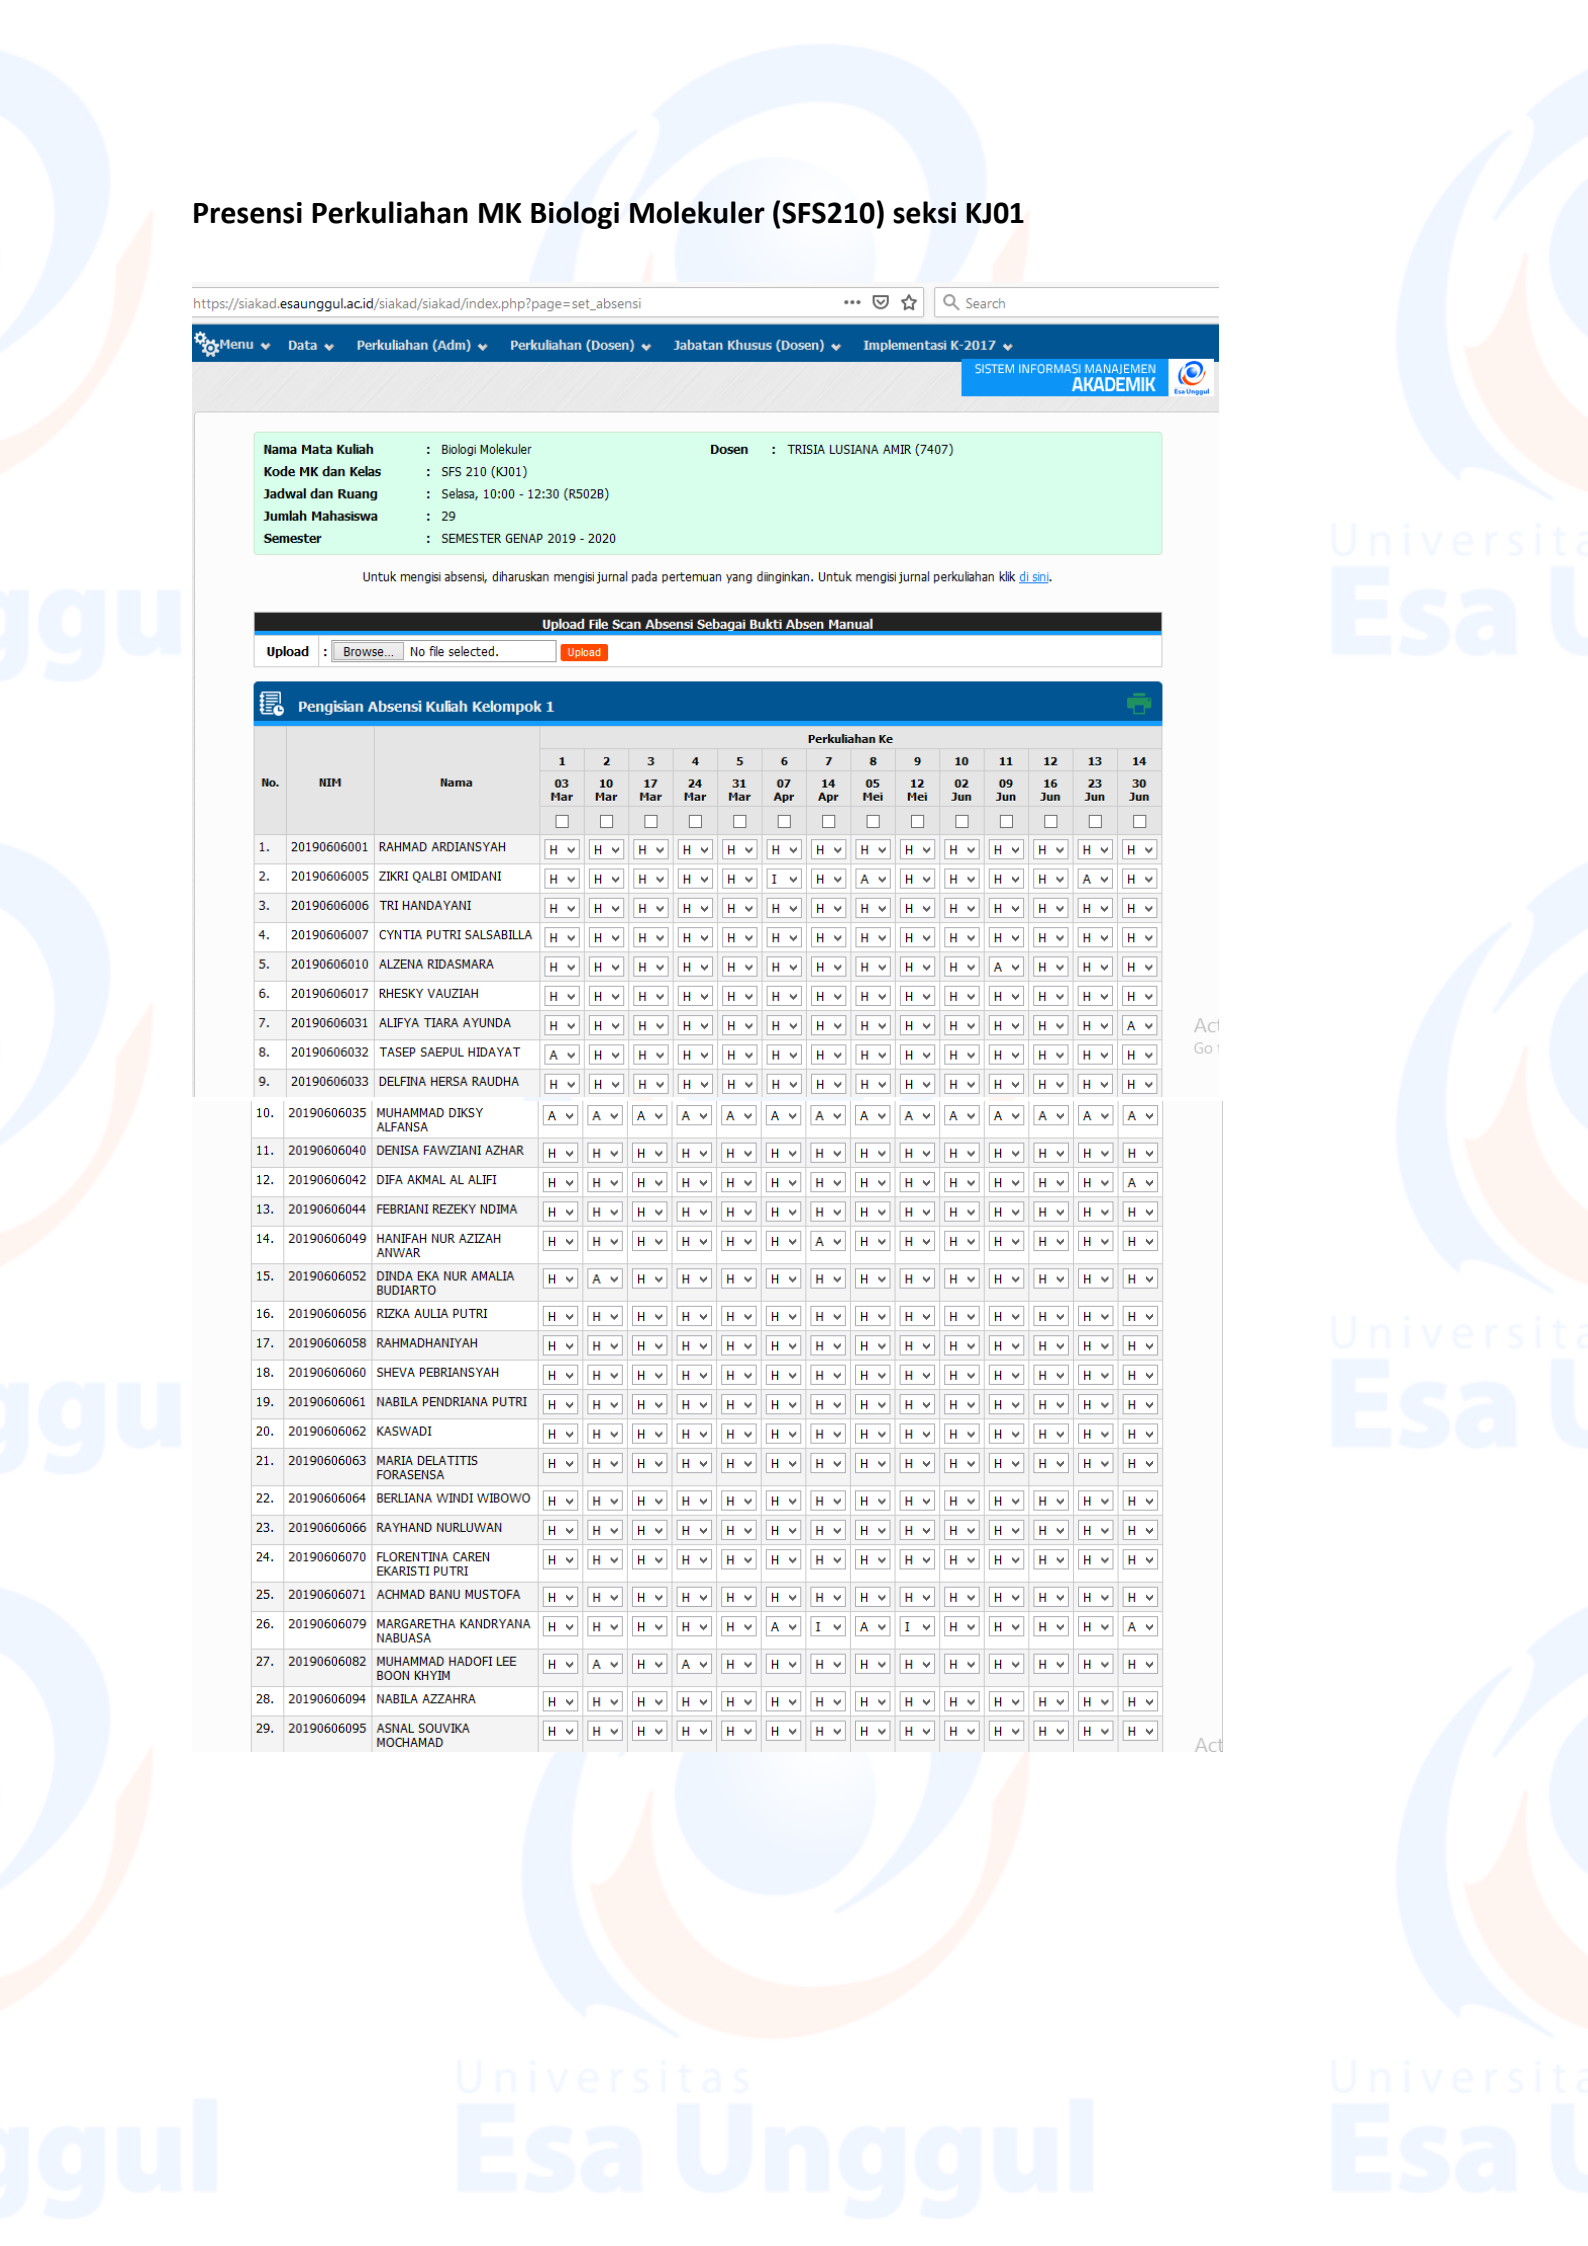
Presensi Perkuliahan MK Biologi Molekuler (SFS210) seksi KJ01

https://siakad.esaunggul.ac.id/siakad/siakad/index.php?page=set_absensi

Search

Menu Data Perkuliahan (Adm) Perkuliahan (Dosen) Jabatan Khusus (Dosen) Implementasi K-2017

SISTEM INFORMASI MANAJEMEN AKADEMIK

Nama Mata Kuliah : Biologi Molekuler
Kode MK dan Kelas : SFS 210 (KJ01)
Jadwal dan Ruang : Selasa, 10:00 - 12:30 (R502B)
Jumlah Mahasiswa : 29
Semester : SEMESTER GENAP 2019 - 2020
Dosen : TRISIA LUSIANA AMIR (7407)

Untuk mengisi absensi, diharuskan mengisi jurnal pada pertemuan yang diinginkan. Untuk mengisi jurnal perkuliahan klik di sini.

Upload File Scan Absensi Sebagai Bukti Absen Manual

Upload : Browse... No file selected. Upload

Pengisian Absensi Kuliah Kelompok 1

Perkuliahan Ke

| No. | NIM | Nama | 1 03 Mar | 2 10 Mar | 3 17 Mar | 4 24 Mar | 5 31 Mar | 6 07 Apr | 7 14 Apr | 8 05 Mei | 9 12 Mei | 10 02 Jun | 11 09 Jun | 12 16 Jun | 13 23 Jun | 14 30 Jun |
|---|---|---|---|---|---|---|---|---|---|---|---|---|---|---|---|---|
| 1. | 20190606001 | RAHMAD ARDIANSYAH | H | H | H | H | H | H | H | H | H | H | H | H | H | H |
| 2. | 20190606005 | ZIKRI QALBI OMIDANI | H | H | H | H | H | I | H | A | H | H | H | H | A | H |
| 3. | 20190606006 | TRI HANDAYANI | H | H | H | H | H | H | H | H | H | H | H | H | H | H |
| 4. | 20190606007 | CYNTIA PUTRI SALSABILLA | H | H | H | H | H | H | H | H | H | H | H | H | H | H |
| 5. | 20190606010 | ALZENA RIDASMARA | H | H | H | H | H | H | H | H | H | H | A | H | H | H |
| 6. | 20190606017 | RHESKY VAUZIAH | H | H | H | H | H | H | H | H | H | H | H | H | H | H |
| 7. | 20190606031 | ALIFYA TIARA AYUNDA | H | H | H | H | H | H | H | H | H | H | H | H | H | A |
| 8. | 20190606032 | TASEP SAEPUL HIDAYAT | A | H | H | H | H | H | H | H | H | H | H | H | H | H |
| 9. | 20190606033 | DELFINA HERSA RAUDHA | H | H | H | H | H | H | H | H | H | H | H | H | H | H |
| 10. | 20190606035 | MUHAMMAD DIKSY ALFANSA | A | A | A | A | A | A | A | A | A | A | A | A | A | A |
| 11. | 20190606040 | DENISA FAWZIANI AZHAR | H | H | H | H | H | H | H | H | H | H | H | H | H | H |
| 12. | 20190606042 | DIFA AKMAL AL ALIFI | H | H | H | H | H | H | H | H | H | H | H | H | H | A |
| 13. | 20190606044 | FEBRIANI REZEKY NDIMA | H | H | H | H | H | H | H | H | H | H | H | H | H | H |
| 14. | 20190606049 | HANIFAH NUR AZIZAH ANWAR | H | H | H | H | H | H | A | H | H | H | H | H | H | H |
| 15. | 20190606052 | DINDA EKA NUR AMALIA BUDIARTO | H | A | H | H | H | H | H | H | H | H | H | H | H | H |
| 16. | 20190606056 | RIZKA AULIA PUTRI | H | H | H | H | H | H | H | H | H | H | H | H | H | H |
| 17. | 20190606058 | RAHMADHANIYAH | H | H | H | H | H | H | H | H | H | H | H | H | H | H |
| 18. | 20190606060 | SHEVA PEBRIANSYAH | H | H | H | H | H | H | H | H | H | H | H | H | H | H |
| 19. | 20190606061 | NABILA PENDRIANA PUTRI | H | H | H | H | H | H | H | H | H | H | H | H | H | H |
| 20. | 20190606062 | KASWADI | H | H | H | H | H | H | H | H | H | H | H | H | H | H |
| 21. | 20190606063 | MARIA DELATITIS FORASENSA | H | H | H | H | H | H | H | H | H | H | H | H | H | H |
| 22. | 20190606064 | BERLIANA WINDI WIBOWO | H | H | H | H | H | H | H | H | H | H | H | H | H | H |
| 23. | 20190606066 | RAYHAND NURLUWAN | H | H | H | H | H | H | H | H | H | H | H | H | H | H |
| 24. | 20190606070 | FLORENTINA CAREN EKARISTI PUTRI | H | H | H | H | H | H | H | H | H | H | H | H | H | H |
| 25. | 20190606071 | ACHMAD BANU MUSTOFA | H | H | H | H | H | H | H | H | H | H | H | H | H | H |
| 26. | 20190606079 | MARGARETHA KANDRYANA NABUASA | H | H | H | H | H | A | I | A | I | H | H | H | H | A |
| 27. | 20190606082 | MUHAMMAD HADOFI LEE BOON KHYIM | H | A | H | A | H | H | H | H | H | H | H | H | H | H |
| 28. | 20190606094 | NABILA AZZAHRA | H | H | H | H | H | H | H | H | H | H | H | H | H | H |
| 29. | 20190606095 | ASNAL SOUVIKA MOCHAMAD | H | H | H | H | H | H | H | H | H | H | H | H | H | H |

Act
Go
Act